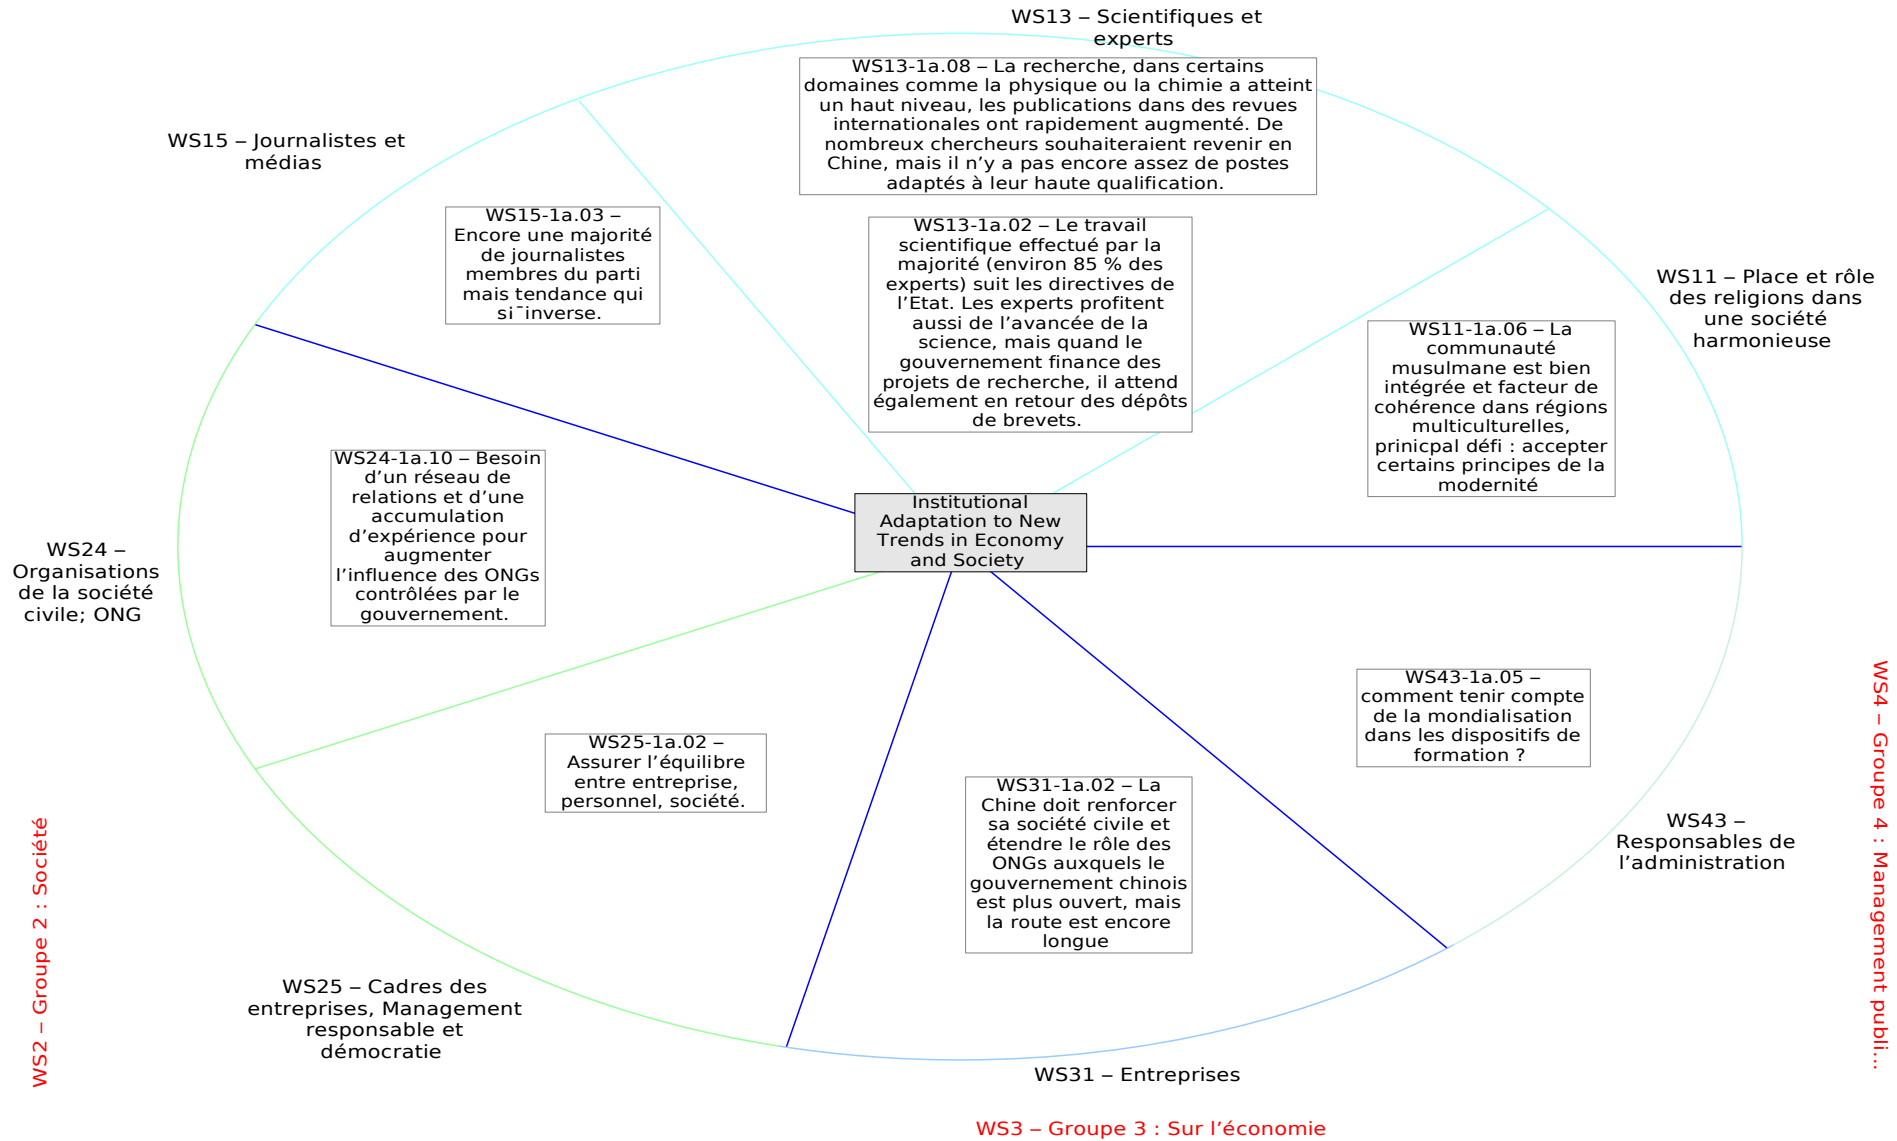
WS13 – Scientifiques et experts

WS13-1a.08 – La recherche, dans certains domaines comme la physique ou la chimie a atteint un haut niveau, les publications dans des revues internationales ont rapidement augmenté. De nombreux chercheurs souhaiteraient revenir en Chine, mais il n'y a pas encore assez de postes adaptés à leur haute qualification.

WS15 – Journalistes et médias

WS15-1a.03 – Encore une majorité de journalistes membres du parti mais tendance qui si¯inverse.

WS13-1a.02 – Le travail scientifique effectué par la majorité (environ 85 % des experts) suit les directives de l'Etat. Les experts profitent aussi de l'avancée de la science, mais quand le gouvernement finance des projets de recherche, il attend également en retour des dépôts de brevets.

WS11 – Place et rôle des religions dans une société harmonieuse

WS11-1a.06 – La communauté musulmane est bien intégrée et facteur de cohérence dans régions multiculturelles, prinicpal défi : accepter certains principes de la modernité

WS24 – Organisations de la société civile; ONG

WS24-1a.10 – Besoin d'un réseau de relations et d'une accumulation d'expérience pour augmenter l'influence des ONGs contrôlées par le gouvernement.

Institutional Adaptation to New Trends in Economy and Society

WS43-1a.05 – comment tenir compte de la mondialisation dans les dispositifs de formation ?

WS4 – Groupe 4 : Management publi...

WS25-1a.02 – Assurer l'équilibre entre entreprise, personnel, société.

WS31-1a.02 – La Chine doit renforcer sa société civile et étendre le rôle des ONGs auxquels le gouvernement chinois est plus ouvert, mais la route est encore longue

WS43 – Responsables de l'administration

WS2 – Groupe 2 : Société

WS25 – Cadres des entreprises, Management responsable et démocratie

WS31 – Entreprises

WS3 – Groupe 3 : Sur l'économie